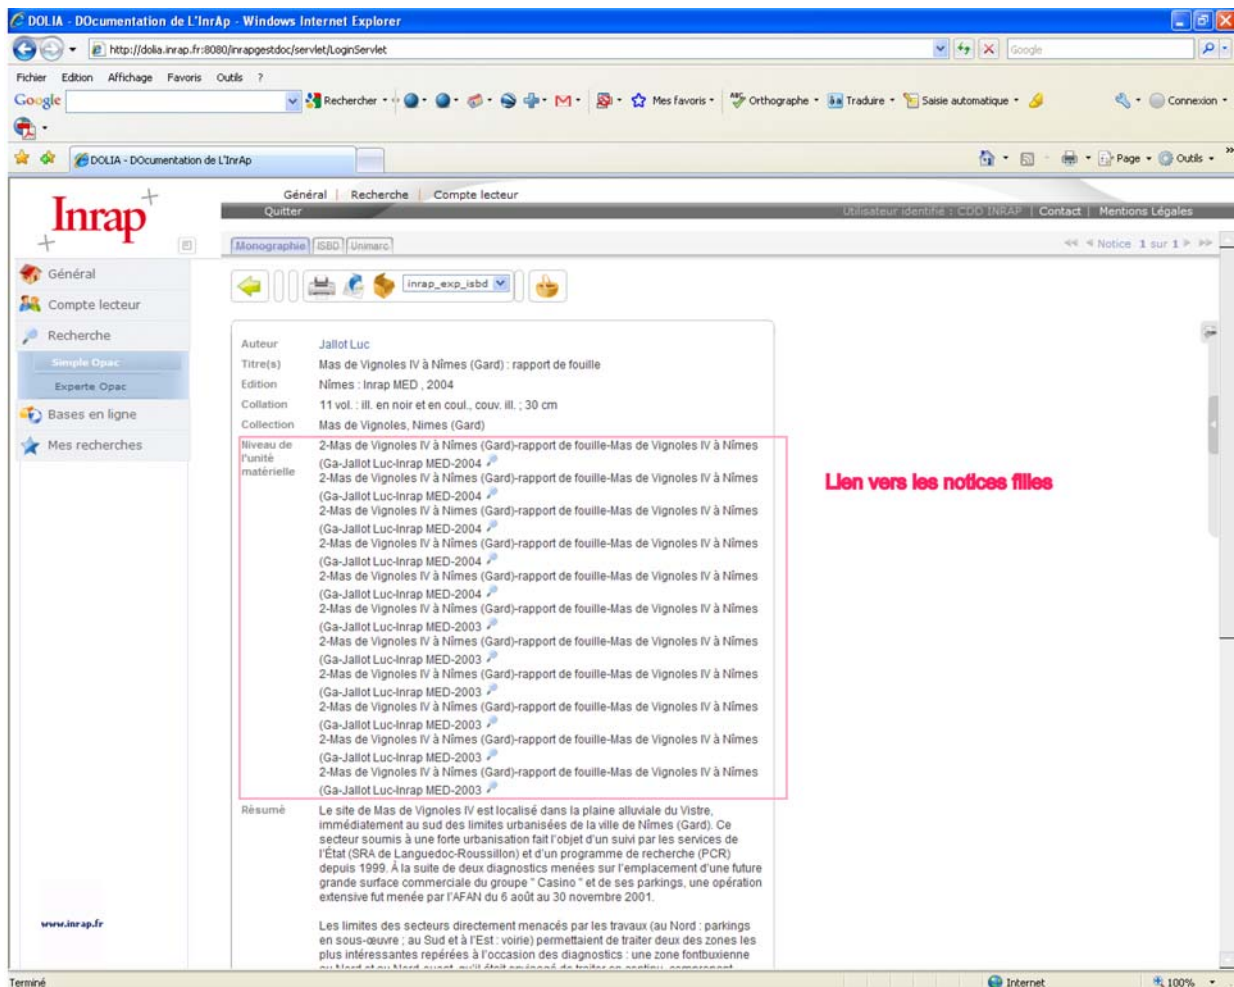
DOLIA - DOcumentation de L'InrAp - Windows Internet Explorer

http://dolia.inrap.fr:8080/inrapgestdoc/servlet/LoginServlet

Google

Fichier Edition Affichage Favoris Outils ?

Google Rechercher Mes favoris Orthographe Traduire Saisie automatique Connexion

DOLIA - DOcumentation de L'InrAp

Page Outils

Inrap

Général | Recherche | Compte lecteur

Quitter

Utilisateur identifié : CDD INRAP | Contact | Mentions Légales

Général

Compte lecteur

Recherche

Simple Opac

Experte Opac

Bases en ligne

Mes recherches

www.inrap.fr

Monographie ISBD Unimarc

Notice 1 sur 1

inrap_exp_isbd

| | |
|---|---|
| Auteur | Jallot Luc |
| Titre(s) | Mas de Vignoles IV à Nîmes (Gard) : rapport de fouille |
| Edition | Nîmes : Inrap MED , 2004 |
| Collation | 11 vol. : ill. en noir et en coul., couv. ill. ; 30 cm |
| Collection | Mas de Vignoles, Nimes (Gard) |
| Niveau de l'unité matérielle | 2-Mas de Vignoles IV à Nîmes (Gard)-rapport de fouille-Mas de Vignoles IV à Nîmes (Ga-Jallot Luc-Inrap MED-2004<br>2-Mas de Vignoles IV à Nîmes (Gard)-rapport de fouille-Mas de Vignoles IV à Nîmes (Ga-Jallot Luc-Inrap MED-2004<br>2-Mas de Vignoles IV à Nîmes (Gard)-rapport de fouille-Mas de Vignoles IV à Nîmes (Ga-Jallot Luc-Inrap MED-2004<br>2-Mas de Vignoles IV à Nîmes (Gard)-rapport de fouille-Mas de Vignoles IV à Nîmes (Ga-Jallot Luc-Inrap MED-2004<br>2-Mas de Vignoles IV à Nîmes (Gard)-rapport de fouille-Mas de Vignoles IV à Nîmes (Ga-Jallot Luc-Inrap MED-2004<br>2-Mas de Vignoles IV à Nîmes (Gard)-rapport de fouille-Mas de Vignoles IV à Nîmes (Ga-Jallot Luc-Inrap MED-2003<br>2-Mas de Vignoles IV à Nîmes (Gard)-rapport de fouille-Mas de Vignoles IV à Nîmes (Ga-Jallot Luc-Inrap MED-2003<br>2-Mas de Vignoles IV à Nîmes (Gard)-rapport de fouille-Mas de Vignoles IV à Nîmes (Ga-Jallot Luc-Inrap MED-2003<br>2-Mas de Vignoles IV à Nîmes (Gard)-rapport de fouille-Mas de Vignoles IV à Nîmes (Ga-Jallot Luc-Inrap MED-2003<br>2-Mas de Vignoles IV à Nîmes (Gard)-rapport de fouille-Mas de Vignoles IV à Nîmes (Ga-Jallot Luc-Inrap MED-2003<br>2-Mas de Vignoles IV à Nîmes (Gard)-rapport de fouille-Mas de Vignoles IV à Nîmes (Ga-Jallot Luc-Inrap MED-2003 |
| Résumé | Le site de Mas de Vignoles IV est localisé dans la plaine alluviale du Vistre, immédiatement au sud des limites urbanisées de la ville de Nîmes (Gard). Ce secteur soumis à une forte urbanisation fait l'objet d'un suivi par les services de l'État (SRA de Languedoc-Roussillon) et d'un programme de recherche (PCR) depuis 1999. À la suite de deux diagnostics menées sur l'emplacement d'une future grande surface commerciale du groupe " Casino " et de ses parkings, une opération extensive fut menée par l'AFAN du 6 août au 30 novembre 2001.<br><br>Les limites des secteurs directement menacés par les travaux (au Nord : parkings en sous-œuvre ; au Sud et à l'Est : voirie) permettaient de traiter deux des zones les plus intéressantes repérées à l'occasion des diagnostics : une zone fontbuxienne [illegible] |

Lien vers les notices filles

Terminé Internet 100%